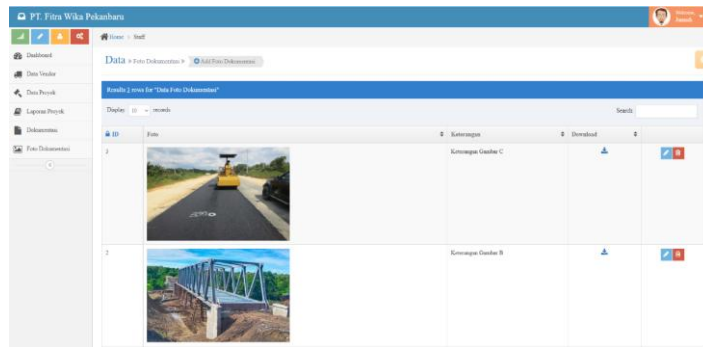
PT. Fitra Wika Pekanbaru

Welcome, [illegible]

Home > Staff

Dashboard

Data Vendor

Data Proyek

Laporan Proyek

Dokumentasi

Foto Dokumentasi

Data > Foto Dokumentasi > Add Foto Dokumentasi

Results 2 rows for "Data Foto Dokumentasi"

Display 10 records

Search:

| ID | Foto | Keterangan | Download | |
|---|---|---|---|---|
| 1 | | Keterangan Gambar C | | |
| 2 | | Keterangan Gambar B | | |